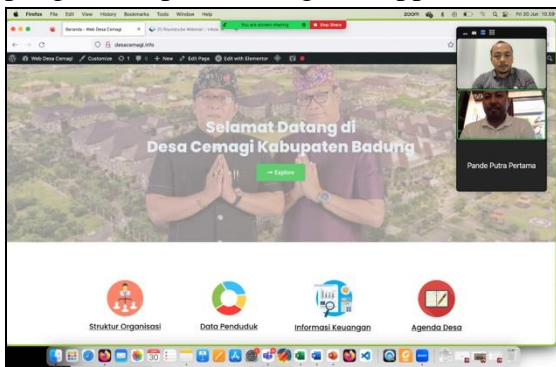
Firefox File Edit View History Bookmarks Tools Window Help

You are screen sharing

Stop Share

zoom

Fri 30 Jun 10:59

Beranda - Web Desa Cemagi

desacemagi.info

Web Desa Cemagi

Customize

1

0

+ New

Edit Page

Edit with Elementor

Selamat Datang di Desa Cemagi Kabupaten Badung

→ Explore

Struktur Organisasi

Data Penduduk

Informasi Keuangan

Agenda Desa

Pande Putra Pertama